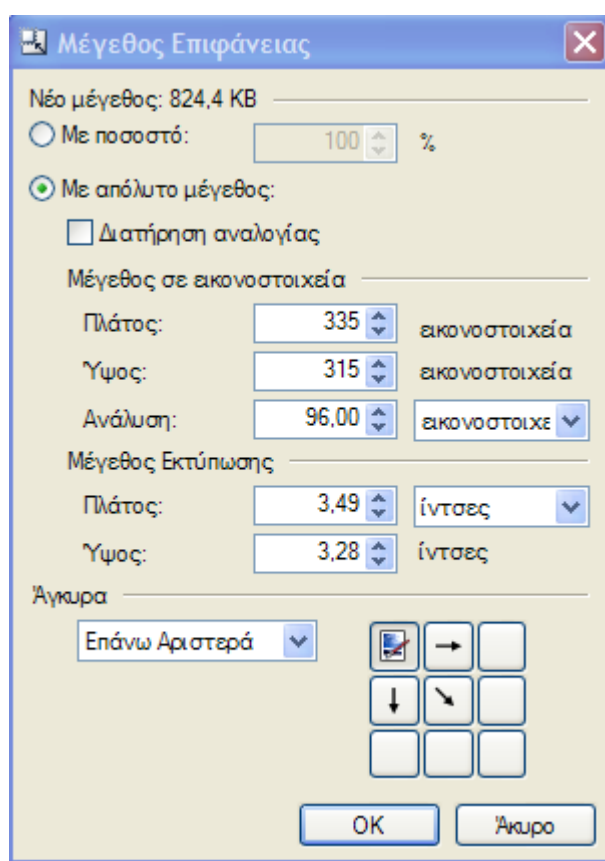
Μέγεθος Επιφάνειας

Νέο μέγεθος: 824,4 KB

Με ποσοστό: 100 %

Με απόλυτο μέγεθος:

Διατήρηση αναλογίας

Μέγεθος σε εικονοστοιχεία

Πλάτος: 335 εικονοστοιχεία

Ύψος: 315 εικονοστοιχεία

Ανάλυση: 96,00 εικονοστοιχε

Μέγεθος Εκτύπωσης

Πλάτος: 3,49 ίντσες

Ύψος: 3,28 ίντσες

Άγκυρα

Επάνω Αριστερά

OK Άκυρο